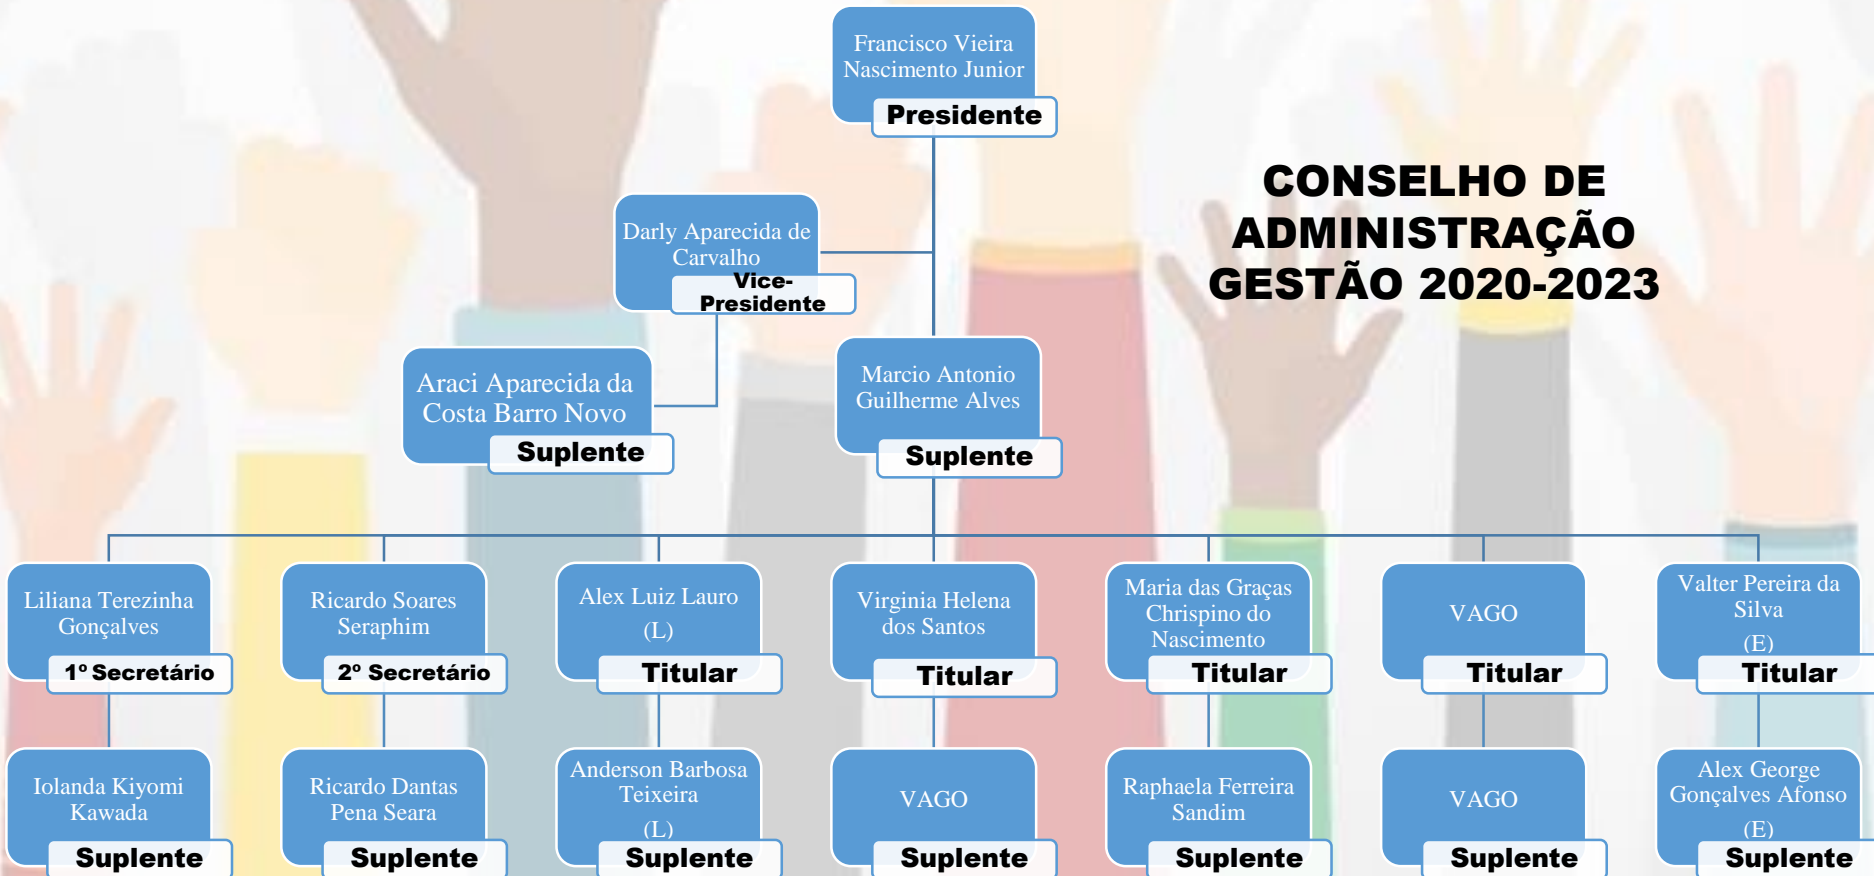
Francisco Vieira Nascimento Junior
Presidente

CONSELHO DE ADMINISTRAÇÃO GESTÃO 2020-2023

Darly Aparecida de Carvalho
Vice-Presidente

Araci Aparecida da Costa Barro Novo
Suplente

Marcio Antonio Guilherme Alves
Suplente

Liliana Terezinha Gonçalves
1° Secretário

Ricardo Soares Seraphim
2° Secretário

Alex Luiz Lauro (L)
Titular

Virginia Helena dos Santos
Titular

Maria das Graças Chrispino do Nascimento
Titular

VAGO
Titular

Valter Pereira da Silva (E)
Titular

Iolanda Kiyomi Kawada
Suplente

Ricardo Dantas Pena Seara
Suplente

Anderson Barbosa Teixeira (L)
Suplente

VAGO
Suplente

Raphaela Ferreira Sandim
Suplente

VAGO
Suplente

Alex George Gonçalves Afonso (E)
Suplente